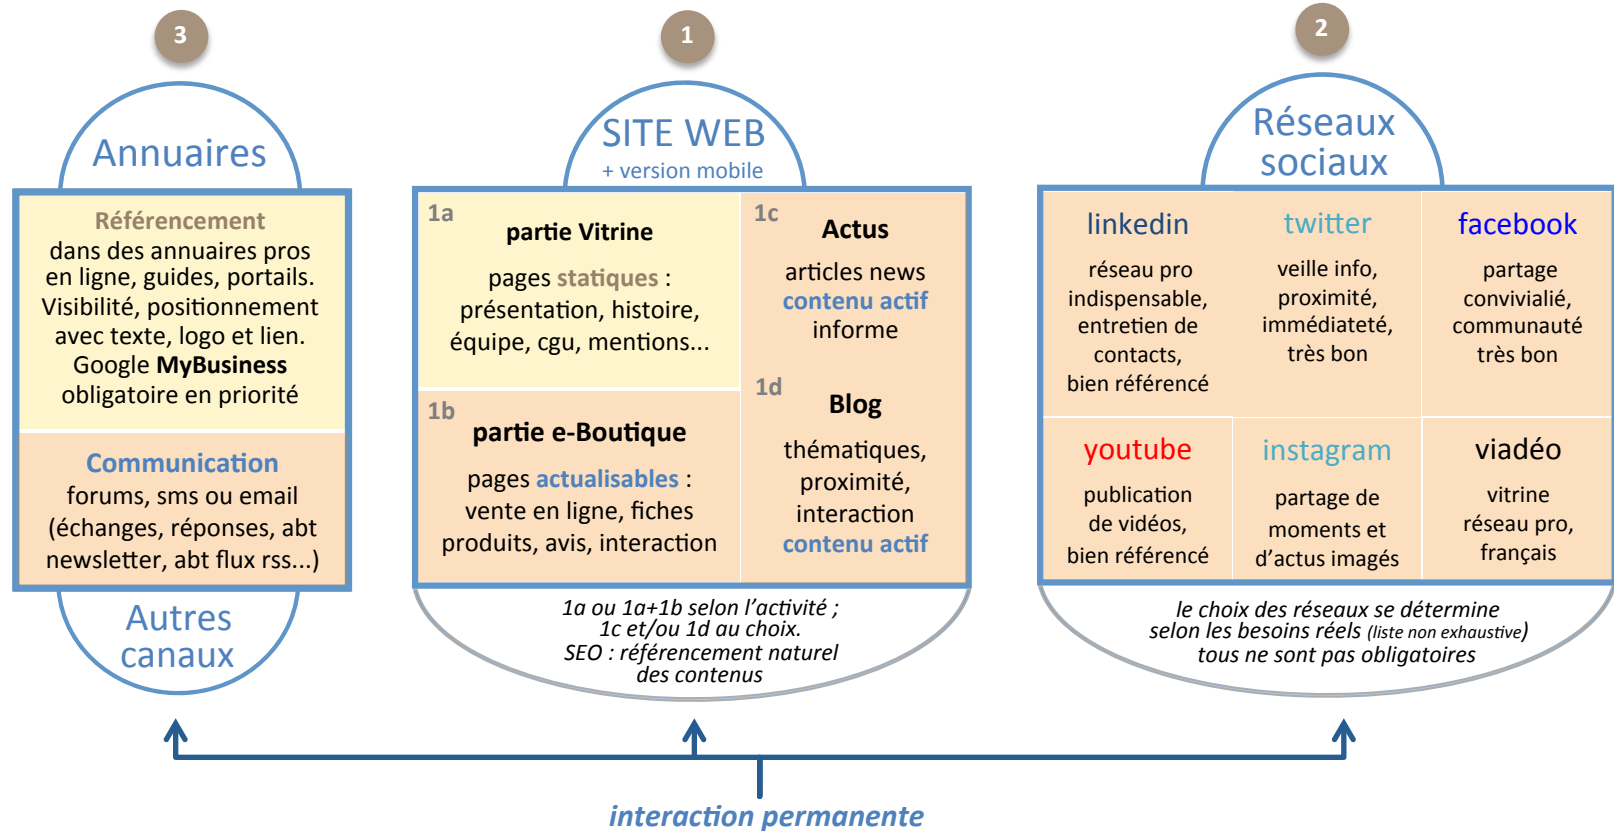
3

Annuaires

Référencement
dans des annuaires pros en ligne, guides, portails. Visibilité, positionnement avec texte, logo et lien. Google MyBusiness obligatoire en priorité

Communication
forums, sms ou email (échanges, réponses, abt newsletter, abt flux rss...)

Autres canaux

1

SITE WEB
+ version mobile

1a
partie Vitrine
pages statiques : présentation, histoire, équipe, cgu, mentions...

1c
Actus
articles news
contenu actif
informe

1b
partie e-Boutique
pages actualisables : vente en ligne, fiches produits, avis, interaction

1d
Blog
thématiques, proximité, interaction
contenu actif

1a ou 1a+1b selon l'activité ;
1c et/ou 1d au choix.
SEO : référencement naturel des contenus

2

Réseaux sociaux

linkedin
réseau pro indispensable, entretien de contacts, bien référencé

twitter
veille info, proximité, immédiateté, très bon

facebook
partage convivialié, communauté très bon

youtube
publication de vidéos, bien référencé

instagram
partage de moments et d'actus imagés

viadéo
vitrine réseau pro, français

le choix des réseaux se détermine selon les besoins réels (liste non exhaustive) tous ne sont pas obligatoires

interaction permanente